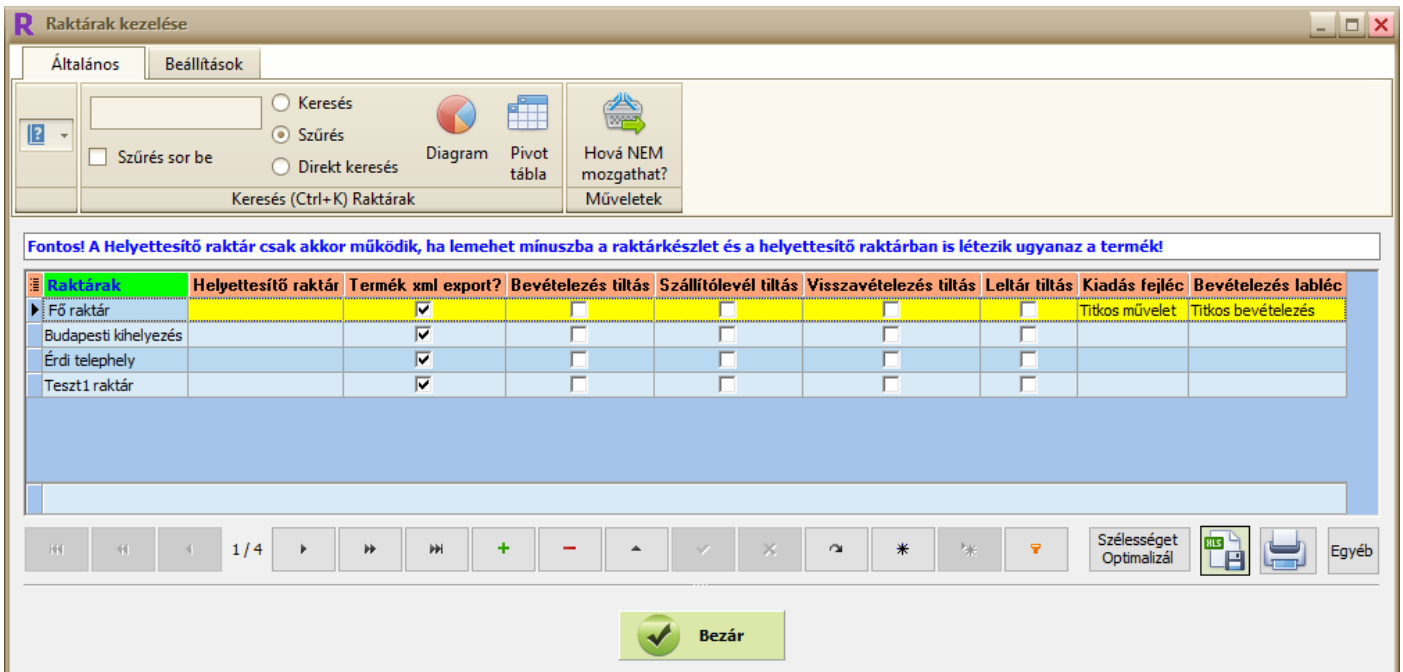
R Raktárak kezelése

Általános | Beállítások

Keresés
Szűrés
Direkt keresés
Szűrés sor be
Diagram
Pivot tábla
Keresés (Ctrl+K) Raktárak
Hová NEM mozgathat?
Műveletek

Fontos! A Helyettesítő raktár csak akkor működik, ha lemehet mínuszba a raktárkészlet és a helyettesítő raktárban is létezik ugyanaz a termék!

| Raktárak | Helyettesítő raktár | Termék xml export? | Bevételezés tiltás | Szállítólevél tiltás | Visszavételezés tiltás | Leltár tiltás | Kiadás fejléc | Bevételezés lábléc |
|---|---|---|---|---|---|---|---|---|
| Fő raktár | | ☑ | ☐ | ☐ | ☐ | ☐ | Titkos művelet | Titkos bevételezés |
| Budapesti kihelyezés | | ☑ | ☐ | ☐ | ☐ | ☐ | | |
| Érdi telephely | | ☑ | ☐ | ☐ | ☐ | ☐ | | |
| Teszt1 raktár | | ☑ | ☐ | ☐ | ☐ | ☐ | | |

1 / 4
Szélességet Optimalizál
Egyéb
Bezár